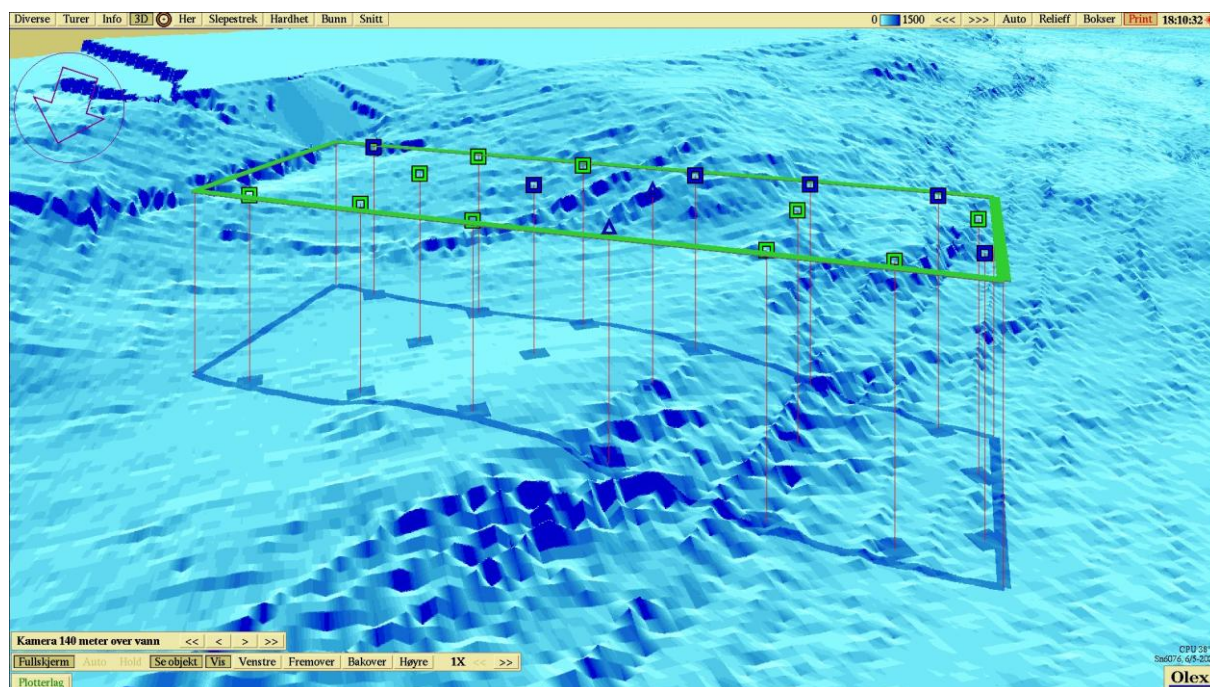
Diverse | Turer | Info | 3D | Her | Slepestrek | Hardhet | Bunn | Snitt

0 1500 <<< >>> Auto Relieff Bokser Print 18:10:32

Kamera 140 meter over vann << < > >>

Fullskjerm Auto Hold Se objekt Vis Venstre Fremover Bakover Høyre 1X << >>

Plotterlag

CPU 38°
Sn6076, 6/5-20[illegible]

Olex